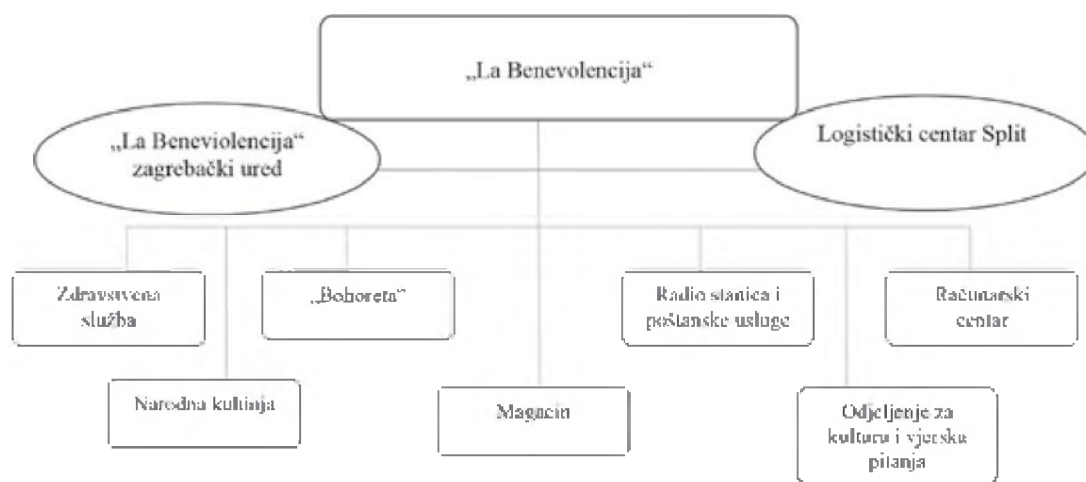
„La Benevolencija“

„La Beneviolencija“ zagrebački ured

Logistički centar Split

Zdravstvena služba

„Bohoreta“

Radio stanica i poštanske usluge

Računarski centar

Narodna kuhinja

Magacin

Odjeljenje za kulturu i vjerska pitanja